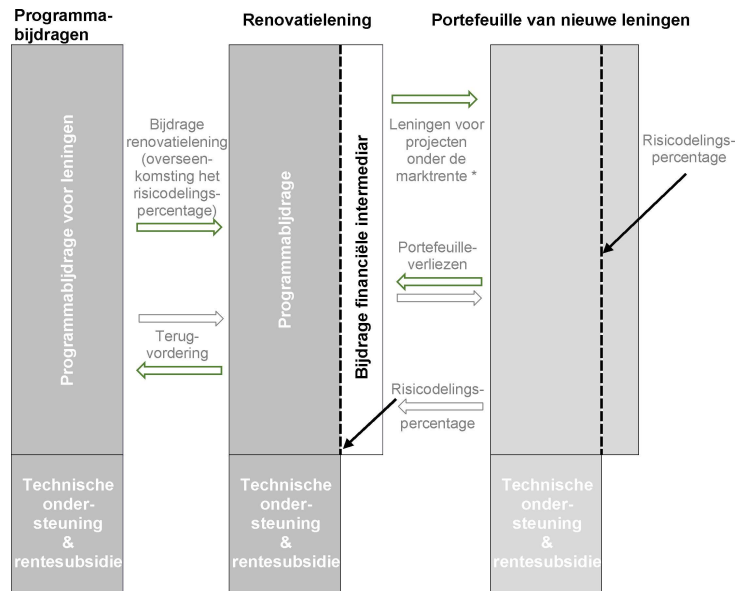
Programmabijdragen

Renovatielening

Portefeuille van nieuwe leningen

Programmabijdrage voor leningen

Bijdrage renovatielening (overeenkomsting het risicodelingspercentage)

Terugvordering

Programmabijdrage

Bijdrage financiële intermediair

Leningen voor projecten onder de marktrente *

Portefeuilleverliezen

Risicodelingspercentage

Risicodelingspercentage

Technische ondersteuning & rentesubsidie

Technische ondersteuning & rentesubsidie

Technische ondersteuning & rentesubsidie